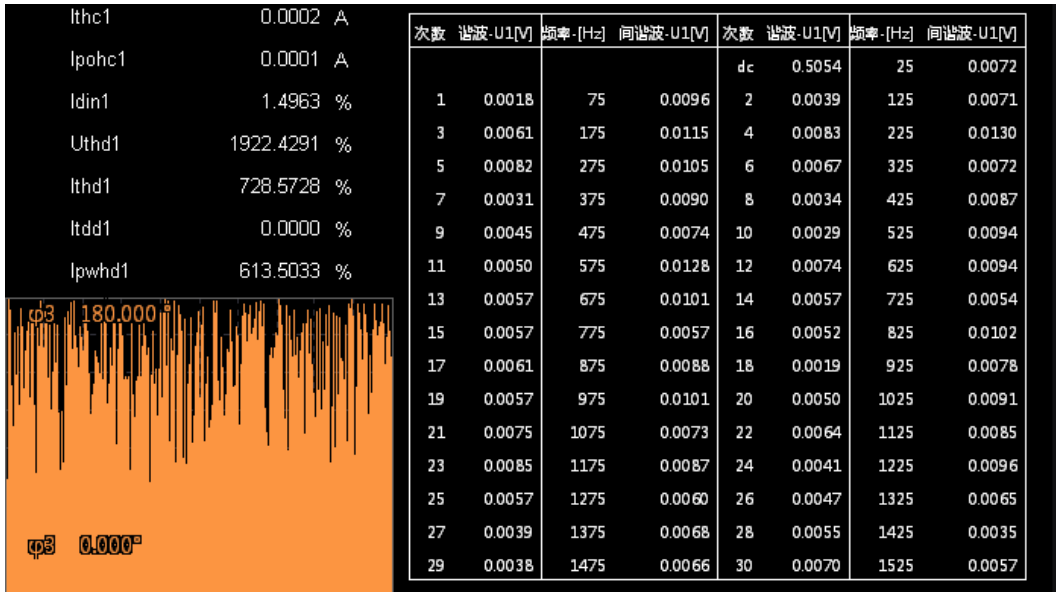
Ithc1 0.0002 A
Ipohc1 0.0001 A
Idin1 1.4963 %
Uthd1 1922.4291 %
Ithd1 728.5728 %
Itdd1 0.0000 %
Ipwhd1 613.5033 %

φ3 180.000°

φ3 0.000°

| 次数 | 谐波-U1[V] | 频率-[Hz] | 间谐波-U1[V] | 次数 | 谐波-U1[V] | 频率-[Hz] | 间谐波-U1[V] |
|---|---|---|---|---|---|---|---|
| | | | | dc | 0.5054 | 25 | 0.0072 |
| 1 | 0.0018 | 75 | 0.0096 | 2 | 0.0039 | 125 | 0.0071 |
| 3 | 0.0061 | 175 | 0.0115 | 4 | 0.0083 | 225 | 0.0130 |
| 5 | 0.0082 | 275 | 0.0105 | 6 | 0.0067 | 325 | 0.0072 |
| 7 | 0.0031 | 375 | 0.0090 | 8 | 0.0034 | 425 | 0.0087 |
| 9 | 0.0045 | 475 | 0.0074 | 10 | 0.0029 | 525 | 0.0094 |
| 11 | 0.0050 | 575 | 0.0128 | 12 | 0.0074 | 625 | 0.0094 |
| 13 | 0.0057 | 675 | 0.0101 | 14 | 0.0057 | 725 | 0.0054 |
| 15 | 0.0057 | 775 | 0.0057 | 16 | 0.0052 | 825 | 0.0102 |
| 17 | 0.0061 | 875 | 0.0088 | 18 | 0.0019 | 925 | 0.0078 |
| 19 | 0.0057 | 975 | 0.0101 | 20 | 0.0050 | 1025 | 0.0091 |
| 21 | 0.0075 | 1075 | 0.0073 | 22 | 0.0064 | 1125 | 0.0085 |
| 23 | 0.0085 | 1175 | 0.0087 | 24 | 0.0041 | 1225 | 0.0096 |
| 25 | 0.0057 | 1275 | 0.0060 | 26 | 0.0047 | 1325 | 0.0065 |
| 27 | 0.0039 | 1375 | 0.0068 | 28 | 0.0055 | 1425 | 0.0035 |
| 29 | 0.0038 | 1475 | 0.0066 | 30 | 0.0070 | 1525 | 0.0057 |